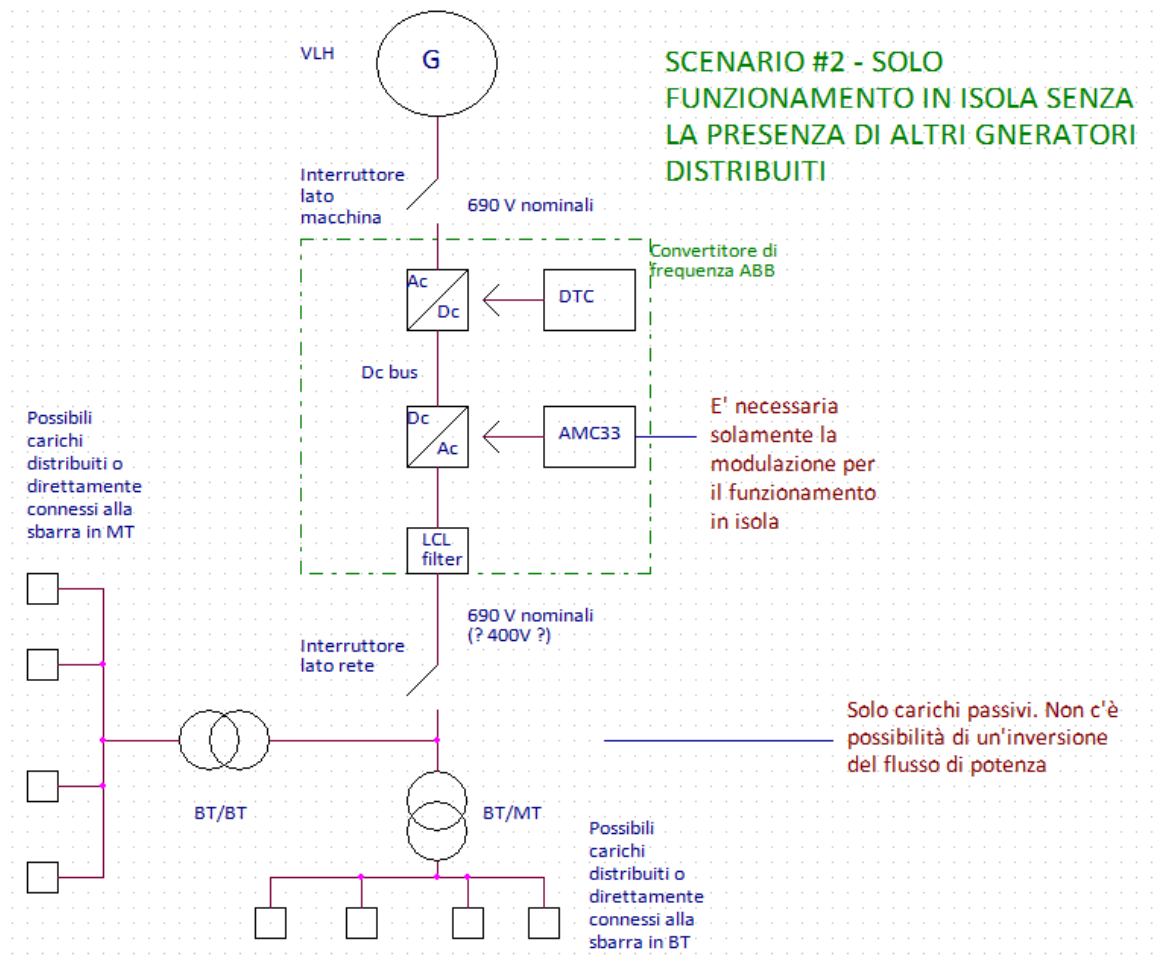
VLH

G

SCENARIO #2 - SOLO FUNZIONAMENTO IN ISOLA SENZA LA PRESENZA DI ALTRI GNERATORI DISTRIBUITI

Interruttore lato macchina

690 V nominali

Convertitore di frequenza ABB

Ac
Dc

DTC

Dc bus

Dc
Ac

AMC33

E' necessaria solamente la modulazione per il funzionamento in isola

Possibili carichi distribuiti o direttamente connessi alla sbarra in MT

LCL filter

690 V nominali
(? 400V ?)

Interruttore lato rete

Solo carichi passivi. Non c'è possibilità di un'inversione del flusso di potenza

BT/BT

BT/MT

Possibili carichi distribuiti o direttamente connessi alla sbarra in BT